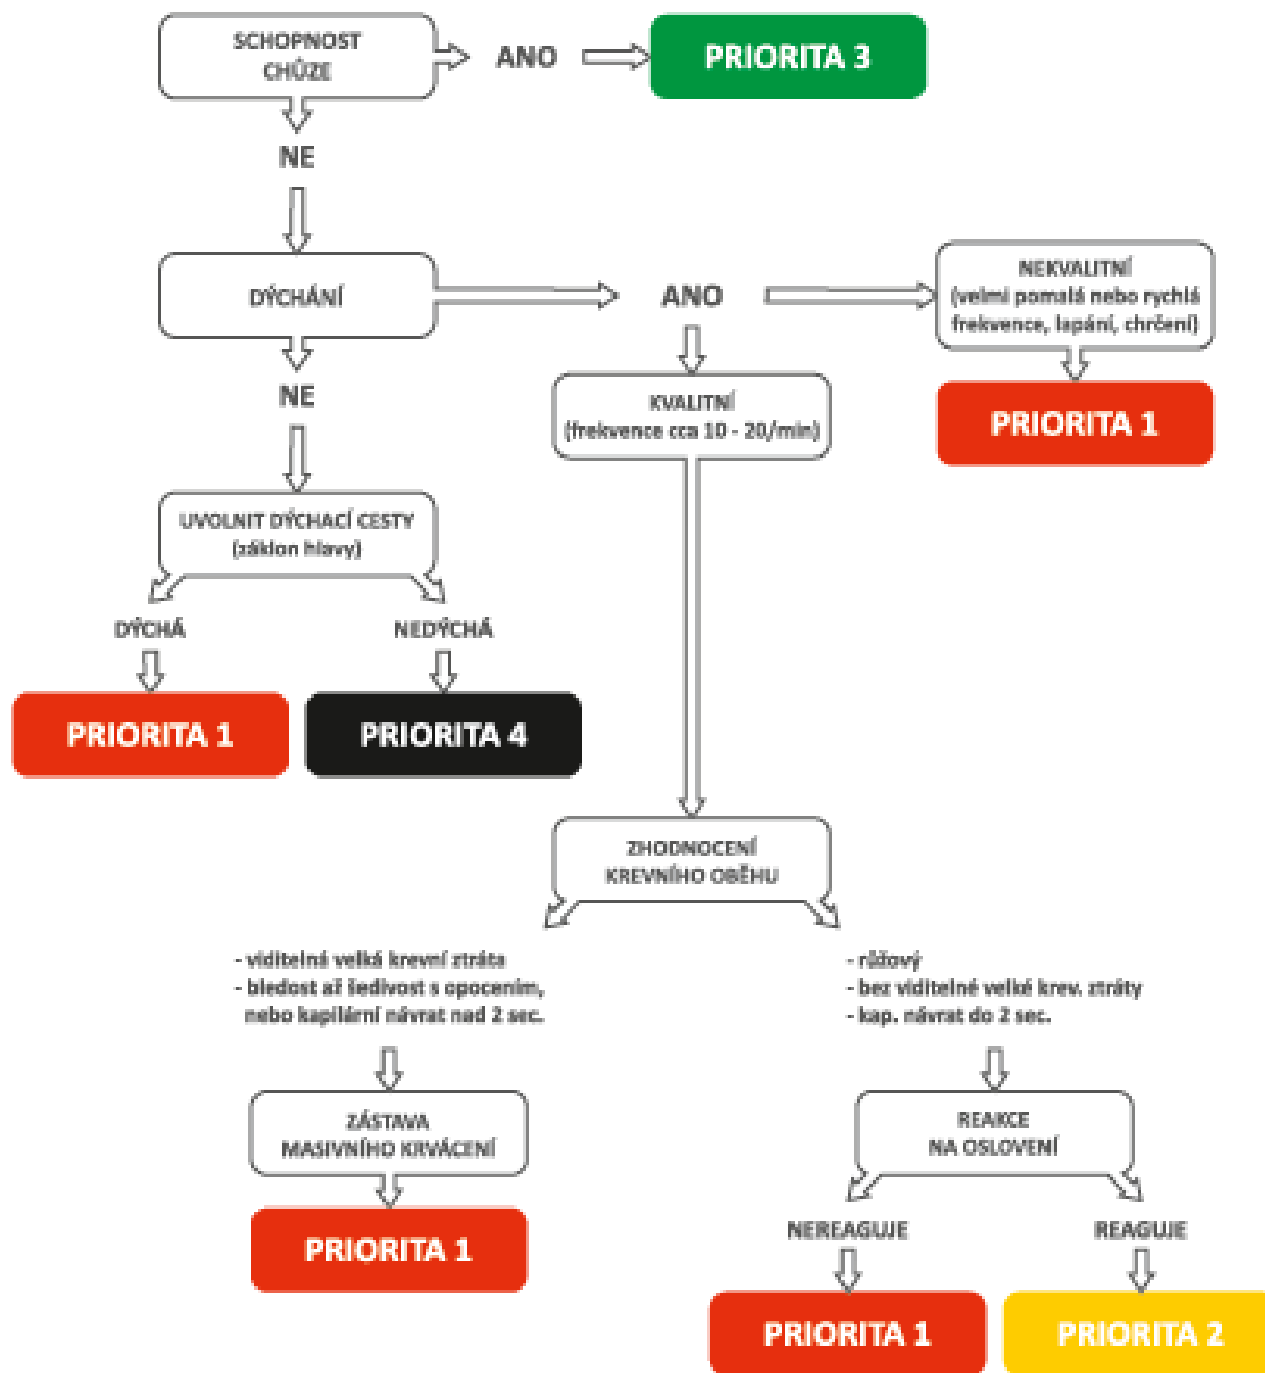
SCHOPNOST CHŮZE

ANO

PRIORITA 3

NE

DÝCHÁNÍ

ANO

NEKVALITNÍ (velmi pomalá nebo rychlá frekvence, lapání, chrčení)

PRIORITA 1

NE

KVALITNÍ (frekvence cca 10 - 20/min)

UVOLNIT DÝCHACÍ CESTY (záklon hlavy)

DÝCHÁ

NEDÝCHÁ

PRIORITA 1

PRIORITA 4

ZHODNOCENÍ KREVNÍHO OBĚHU

- viditelná velká krevní ztráta
- bledost až šedivost s opocením, nebo kapilární návrat nad 2 sec.

- růžový
- bez viditelné velké krev. ztráty
- kap. návrat do 2 sec.

ZÁSTAVA MASIVNÍHO KRVÁCENÍ

PRIORITA 1

REAKCE NA OSLOVENÍ

NEREAGUJE

REAGUJE

PRIORITA 1

PRIORITA 2